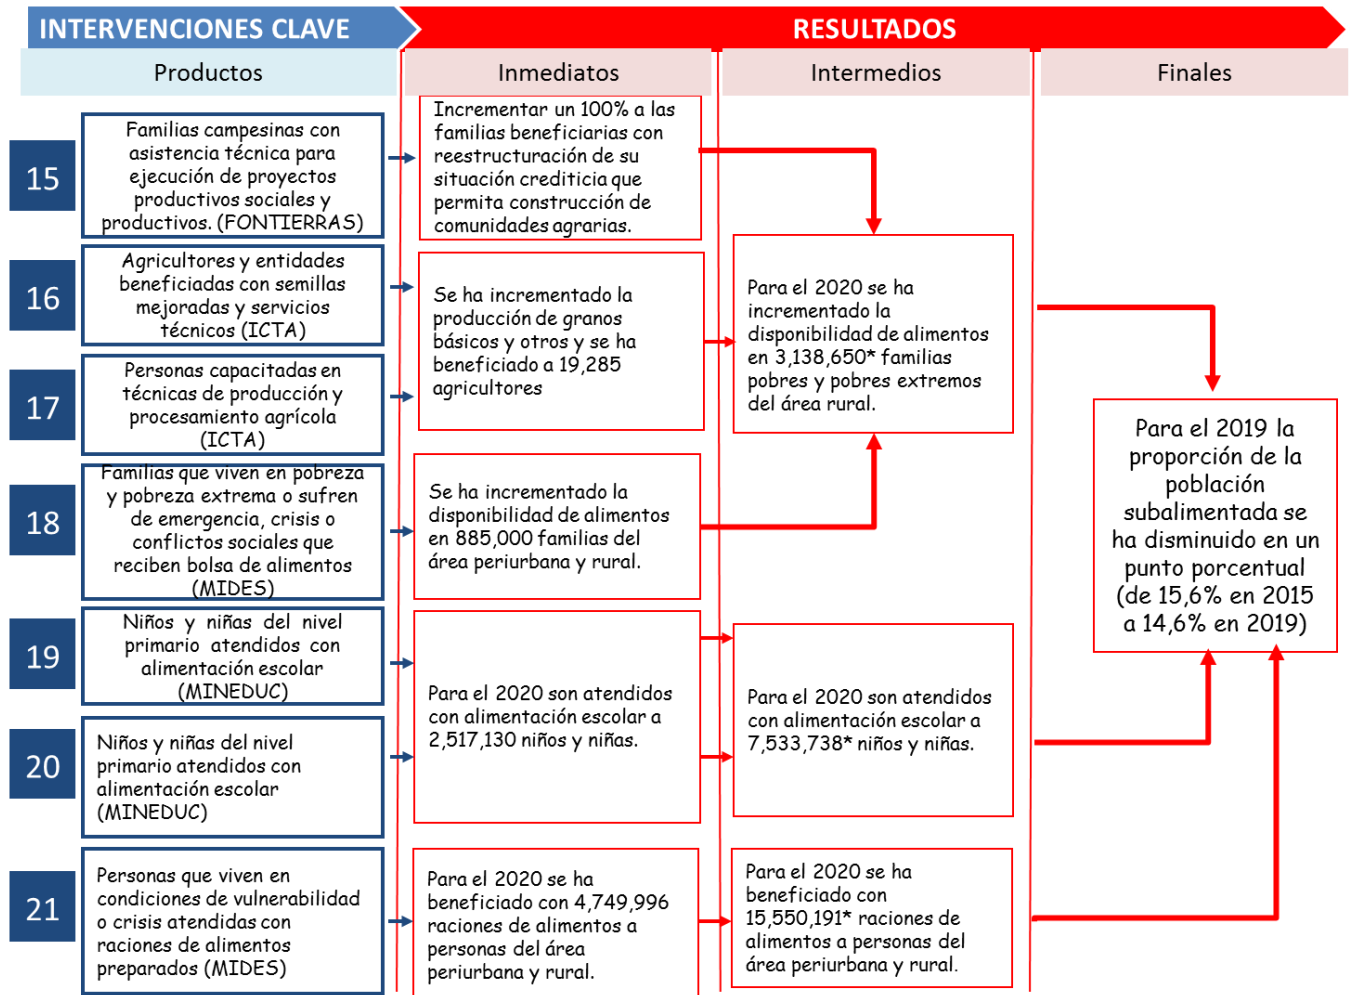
INTERVENCIONES CLAVE

RESULTADOS

Productos

Inmediatos

Intermedios

Finales

15

Familias campesinas con asistencia técnica para ejecución de proyectos productivos sociales y productivos. (FONTIERRAS)

Incrementar un 100% a las familias beneficiarias con reestructuración de su situación crediticia que permita construcción de comunidades agrarias.

16

Agricultores y entidades beneficiadas con semillas mejoradas y servicios técnicos (ICTA)

Se ha incrementado la producción de granos básicos y otros y se ha beneficiado a 19,285 agricultores

Para el 2020 se ha incrementado la disponibilidad de alimentos en 3,138,650* familias pobres y pobres extremos del área rural.

17

Personas capacitadas en técnicas de producción y procesamiento agrícola (ICTA)

Para el 2019 la proporción de la población subalimentada se ha disminuido en un punto porcentual (de 15,6% en 2015 a 14,6% en 2019)

18

Familias que viven en pobreza y pobreza extrema o sufren de emergencia, crisis o conflictos sociales que reciben bolsa de alimentos (MIDES)

Se ha incrementado la disponibilidad de alimentos en 885,000 familias del área periurbana y rural.

19

Niños y niñas del nivel primario atendidos con alimentación escolar (MINEDUC)

Para el 2020 son atendidos con alimentación escolar a 2,517,130 niños y niñas.

Para el 2020 son atendidos con alimentación escolar a 7,533,738* niños y niñas.

20

Niños y niñas del nivel primario atendidos con alimentación escolar (MINEDUC)

21

Personas que viven en condiciones de vulnerabilidad o crisis atendidas con raciones de alimentos preparados (MIDES)

Para el 2020 se ha beneficiado con 4,749,996 raciones de alimentos a personas del área periurbana y rural.

Para el 2020 se ha beneficiado con 15,550,191* raciones de alimentos a personas del área periurbana y rural.